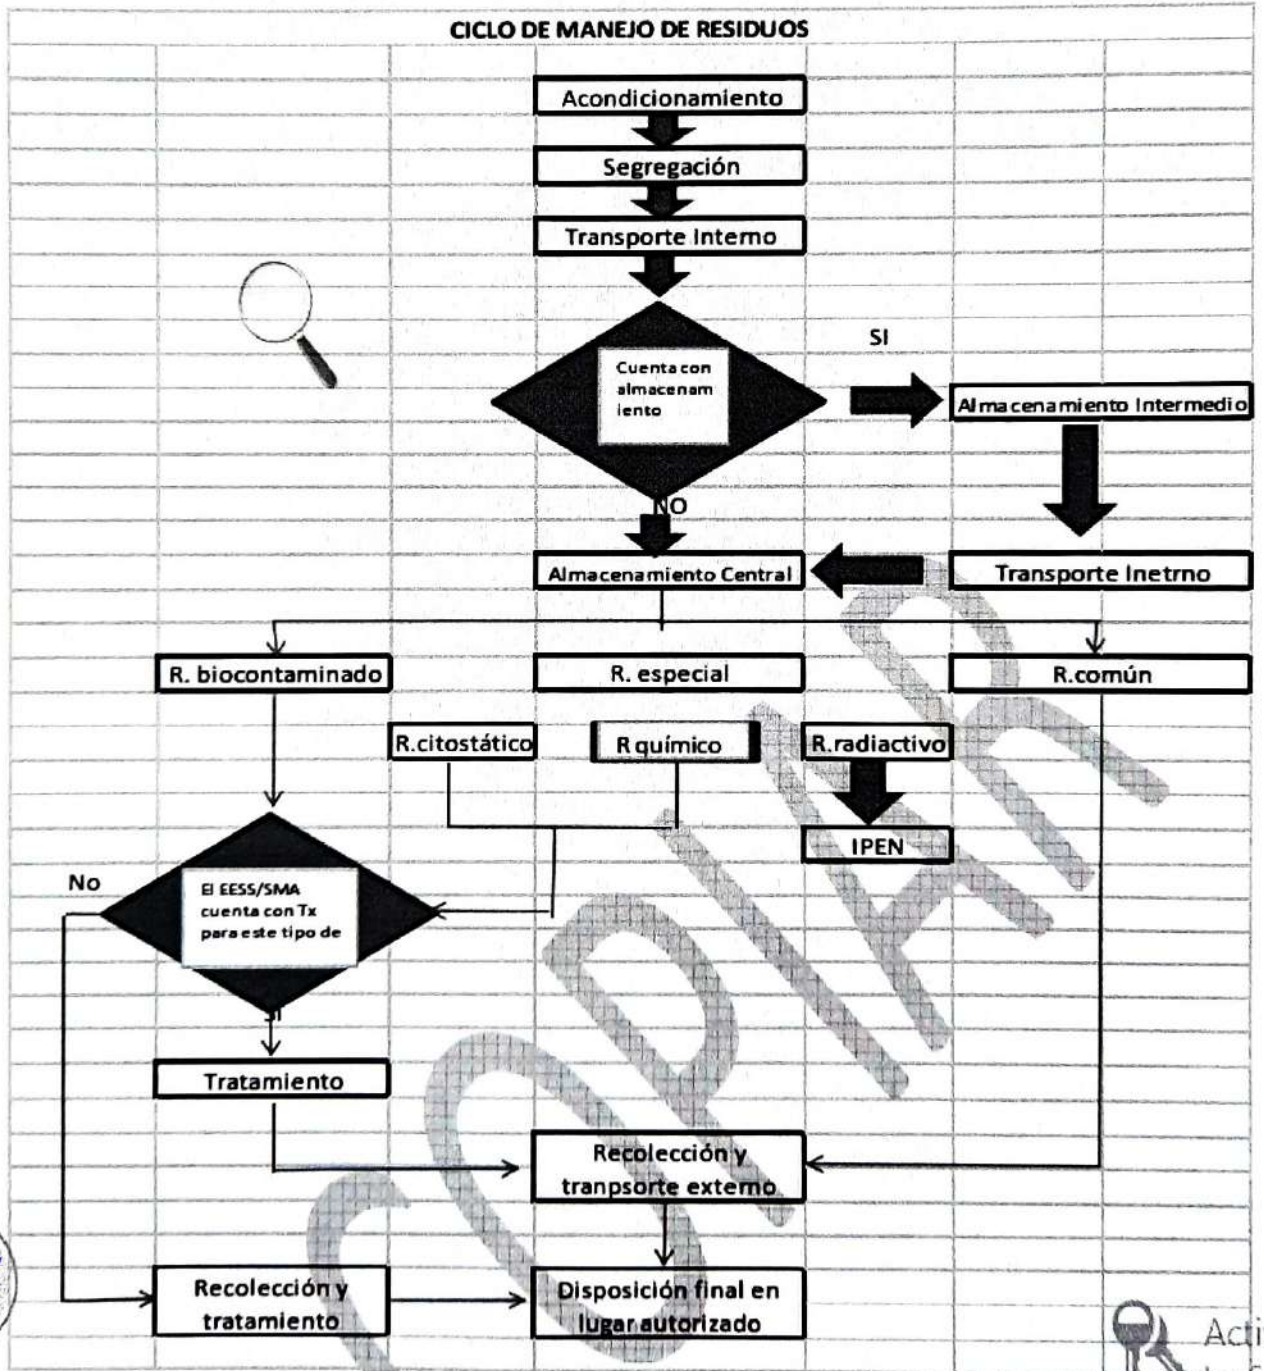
CICLO DE MANEJO DE RESIDUOS

Acondicionamiento

Segregación

Transporte Interno

Cuenta con almacenamiento

SI

Almacenamiento Intermedio

NO

Almacenamiento Central

Transporte Inetrno

R. biocontaminado

R. especial

R.común

R.citostático

R químico

R.radiactivo

IPEN

No

El EESS/SMA cuenta con Tx para este tipo de

SI

Tratamiento

Recolección y tranpsorte externo

Recolección y tratamiento

Disposición final en lugar autorizado

COPIA

Acti
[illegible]